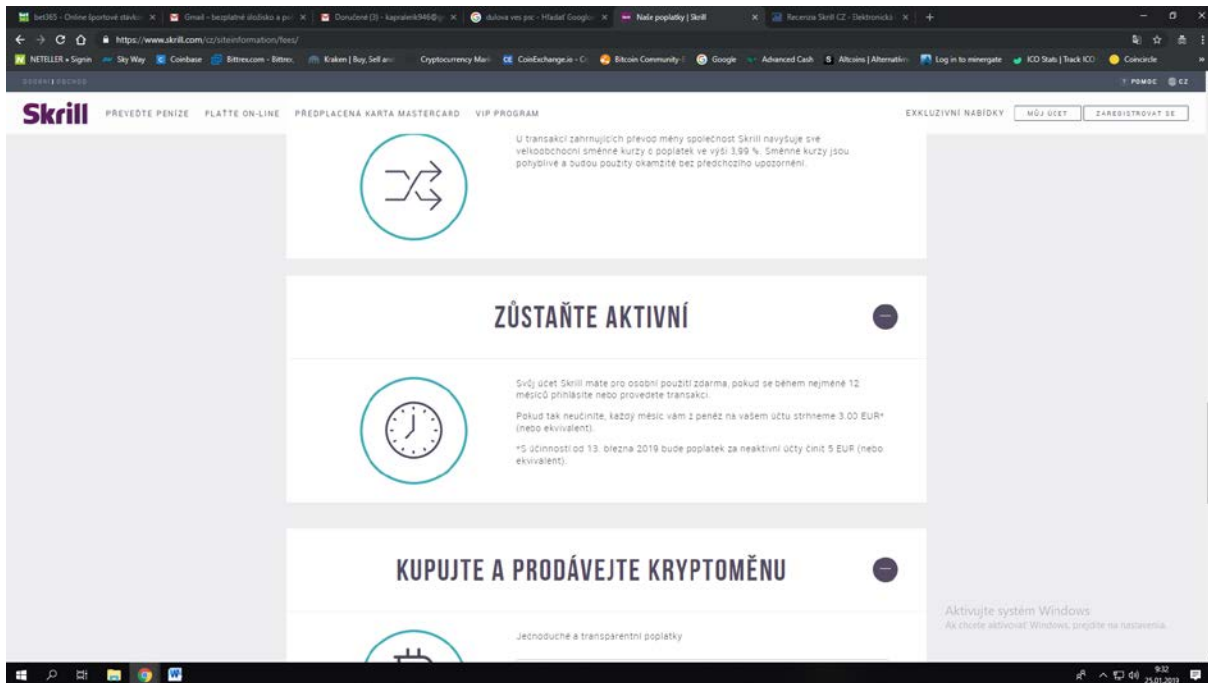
bet365 - Online športové stávk × | Gmail - bezplatné úložisko a p × | Doručené (3) - kapralerik946@ × | dulova ves psc - Hľadať Googl × | Naše poplatky | Skrill × | Recenzia Skrill CZ - Elektronick × | +

https://www.skrill.com/cz/siteinformation/fees/

NETELLER » Signin | Sky Way | Coinbase | Bittrex.com - Bittr | Kraken | Buy, Sell an | Cryptocurrency Mar | CoinExchange.io - C | Bitcoin Community | Google | Advanced Cash | Altcoins | Alternati | Log in to minergate | ICO Stats | Track ICO | Coincircle

OSOBNÍ | OBCHOD

POMOC | CZ

Skrill PŘEVEĎTE PENÍZE PLAŤTE ON-LINE PŘEDPLACENÁ KARTA MASTERCARD VIP PROGRAM EXKLUZIVNÍ NABÍDKY MŮJ ÚČET ZAREGISTROVAT SE

U transakcí zahrnujících převod měny společnost Skrill navyšuje své velkoobchodní směnné kurzy o poplatek ve výši 3,99 %. Směnné kurzy jsou pohyblivé a budou použity okamžitě bez předchozího upozornění.

ZŮSTAŇTE AKTIVNÍ

Svůj účet Skrill máte pro osobní použití zdarma, pokud se během nejméně 12 měsíců přihlásíte nebo provedete transakci.

Pokud tak neučiníte, každý měsíc vám z peněz na vašem účtu strhneme 3,00 EUR* (nebo ekvivalent).

*S účinností od 13. března 2019 bude poplatek za neaktivní účty činit 5 EUR (nebo ekvivalent).

KUPUJTE A PRODÁVEJTE KRYPTOMĚNU

Jednoduché a transparentní poplatky

Aktivujte systém Windows
Ak chcete aktivovať Windows, prejdite na nastavenia.

9:32
25.01.2019